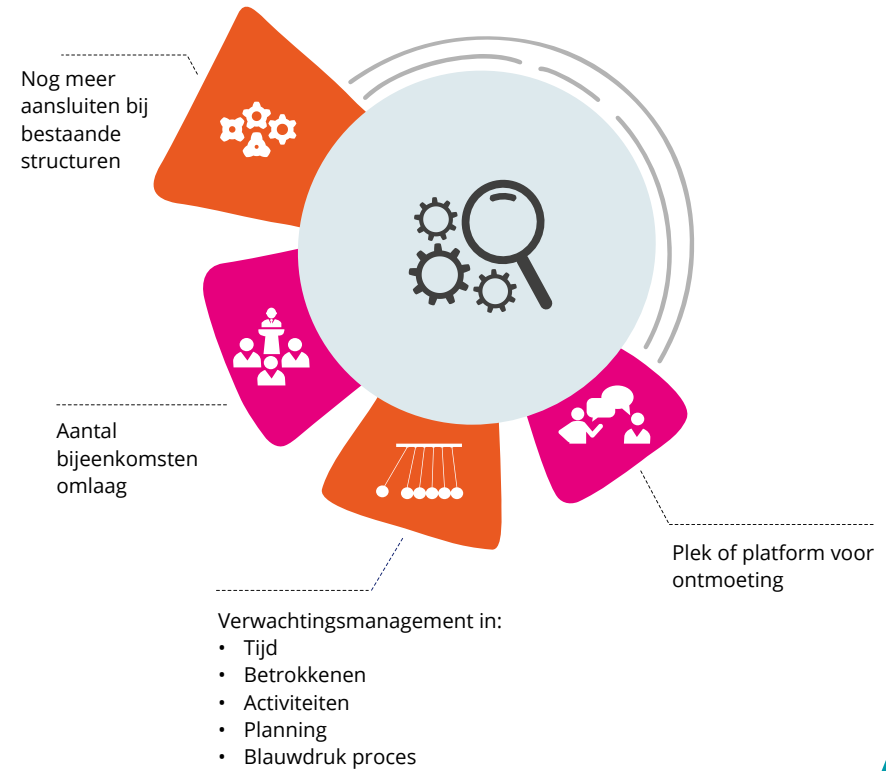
Nog meer aansluiten bij bestaande structuren

Aantal bijeenkomsten omlaag

Plek of platform voor ontmoeting

Verwachtingsmanagement in:
• Tijd
• Betrokkenen
• Activiteiten
• Planning
• Blauwdruk proces